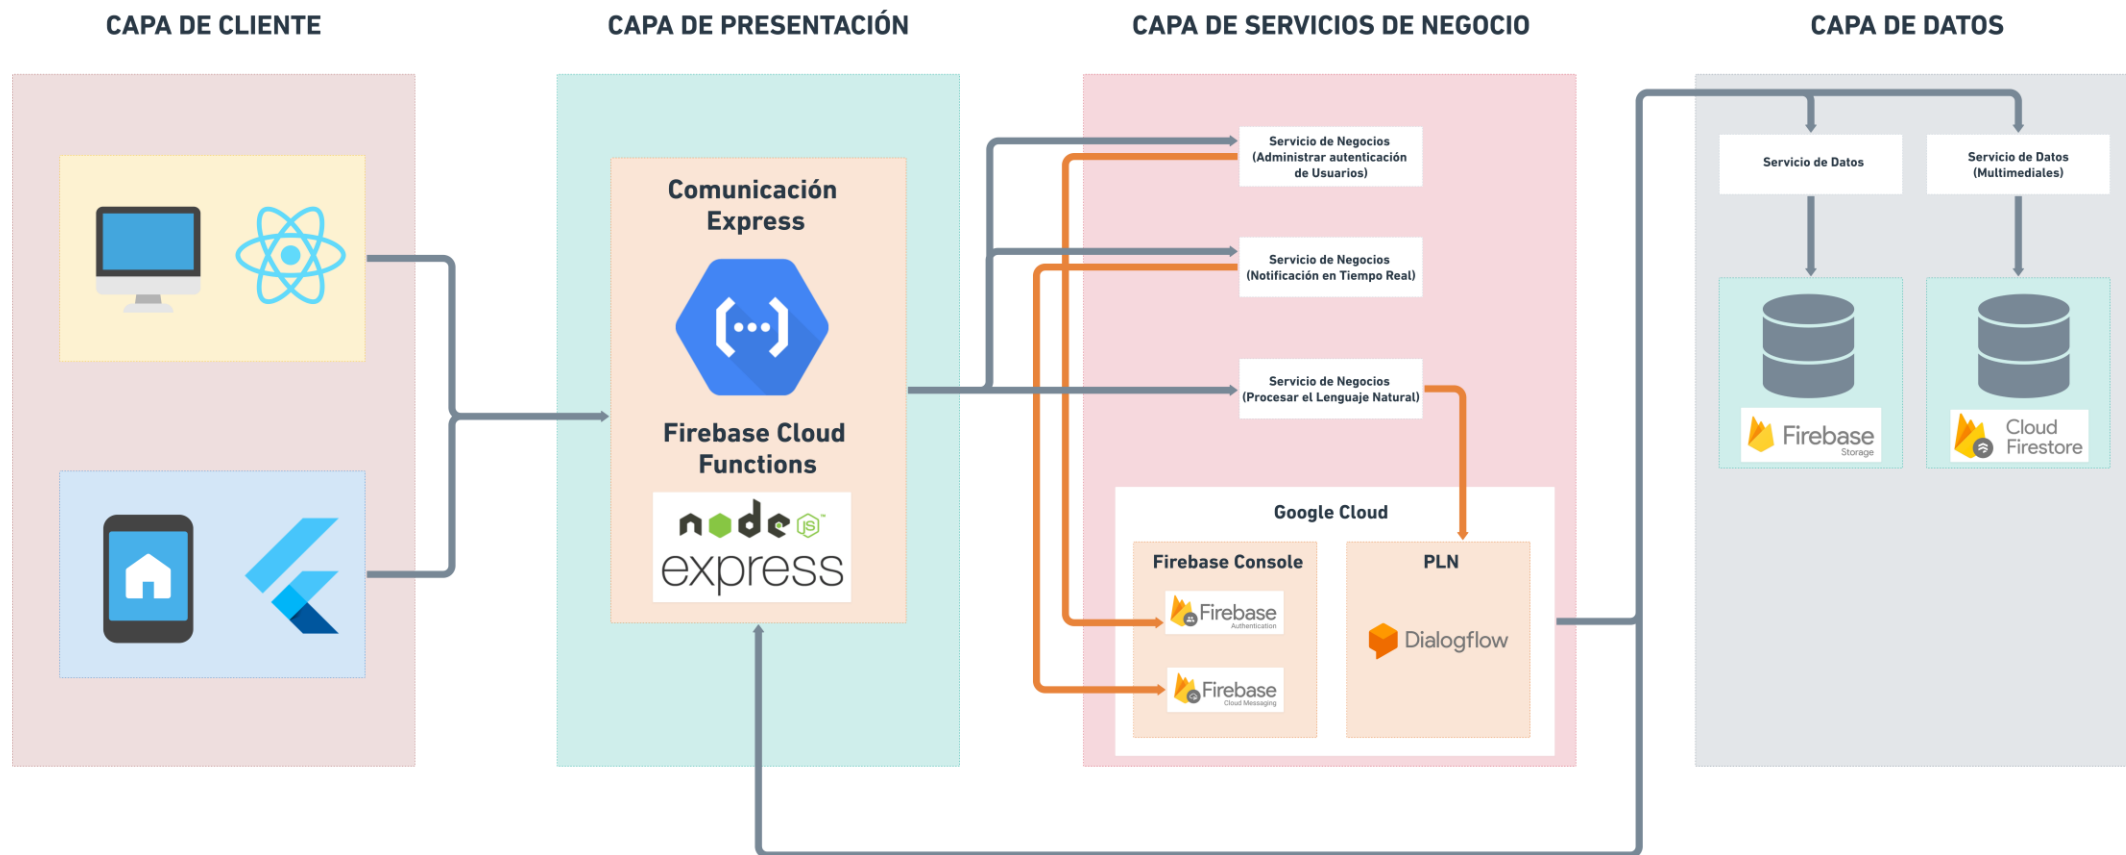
CAPA DE CLIENTE

CAPA DE PRESENTACIÓN

CAPA DE SERVICIOS DE NEGOCIO

CAPA DE DATOS

Comunicación Express

Firebase Cloud Functions

node js

express

Servicio de Negocios (Administrar autenticación de Usuarios)

Servicio de Negocios (Notificación en Tiempo Real)

Servicio de Negocios (Procesar el Lenguaje Natural)

Google Cloud

Firebase Console

Firebase Authentication

Firebase Cloud Messaging

PLN

Dialogflow

Servicio de Datos

Servicio de Datos (Multimediales)

Firebase Storage

Cloud Firestore